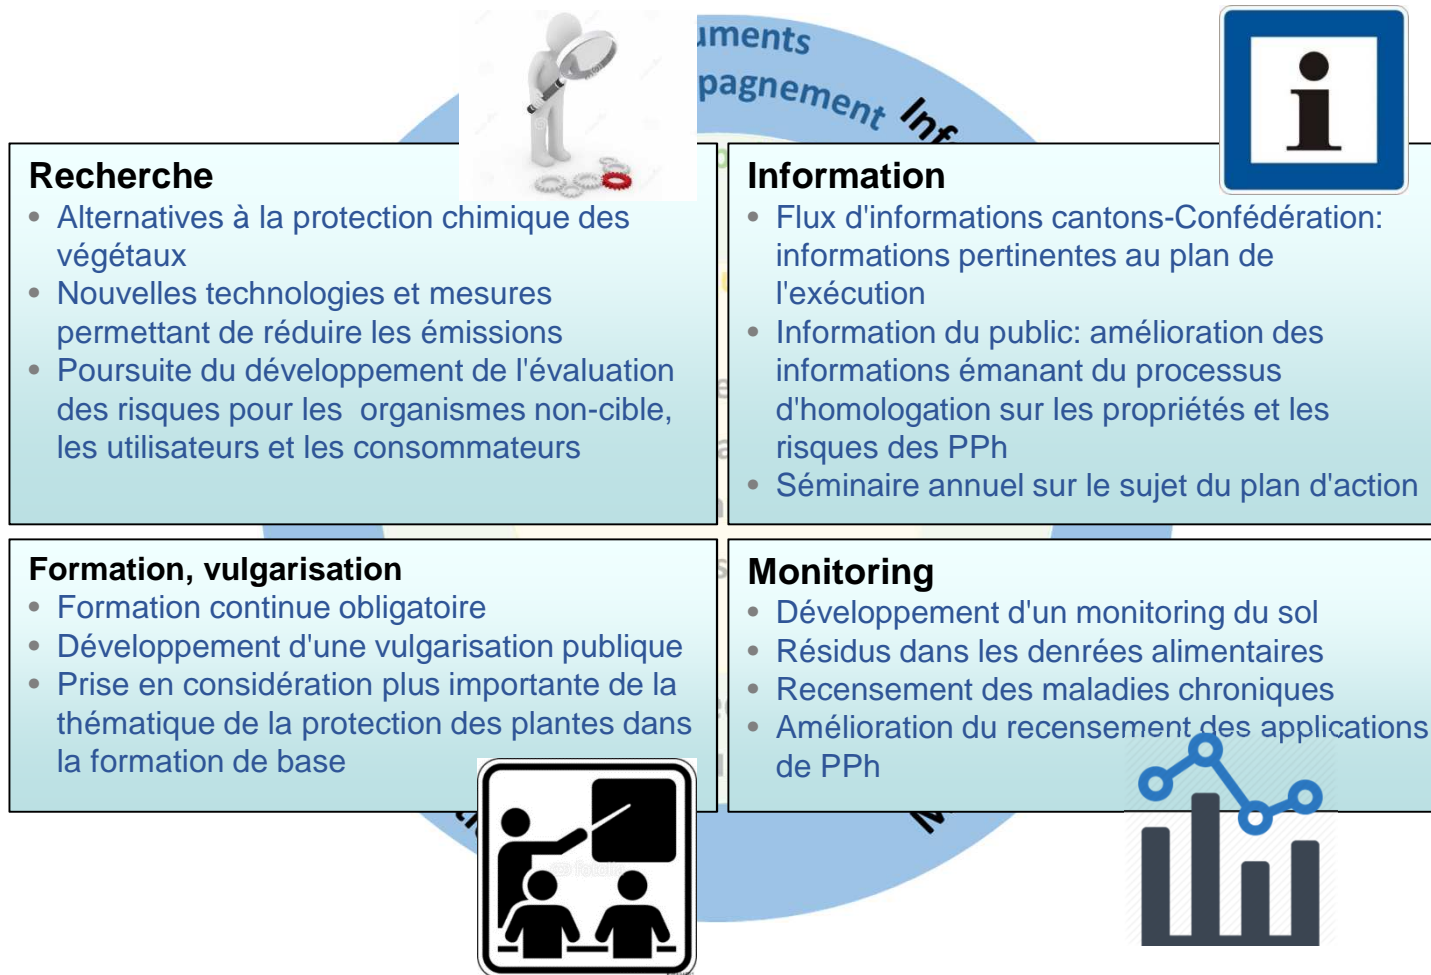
uments
pagnement Inf

Recherche
• Alternatives à la protection chimique des végétaux
• Nouvelles technologies et mesures permettant de réduire les émissions
• Poursuite du développement de l'évaluation des risques pour les organismes non-cible, les utilisateurs et les consommateurs

Information
• Flux d'informations cantons-Confédération: informations pertinentes au plan de l'exécution
• Information du public: amélioration des informations émanant du processus d'homologation sur les propriétés et les risques des PPh
• Séminaire annuel sur le sujet du plan d'action

Formation, vulgarisation
• Formation continue obligatoire
• Développement d'une vulgarisation publique
• Prise en considération plus importante de la thématique de la protection des plantes dans la formation de base

Monitoring
• Développement d'un monitoring du sol
• Résidus dans les denrées alimentaires
• Recensement des maladies chroniques
• Amélioration du recensement des applications de PPh